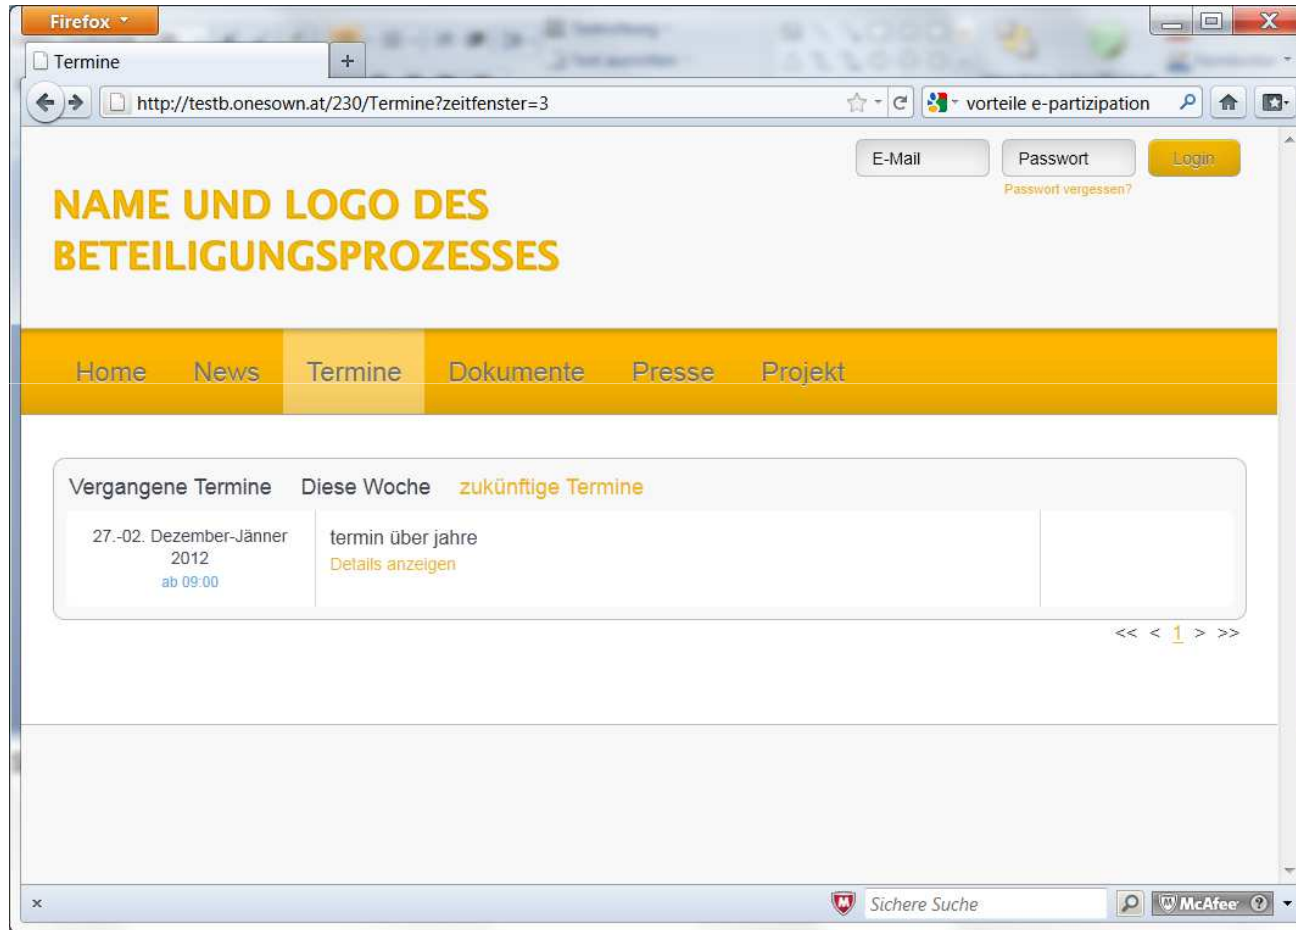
Firefox

Termine

+

http://testb.onesown.at/230/Termine?zeitfenster=3

vorteile e-partizipation

E-Mail

Passwort

Login

Passwort vergessen?

NAME UND LOGO DES BETEILIGUNGSPROZESSES

Home News Termine Dokumente Presse Projekt

Vergangene Termine Diese Woche zukünftige Termine

27.-02. Dezember-Jänner 2012
ab 09:00

termin über jahre
Details anzeigen

<< < 1 > >>

×

Sichere Suche

McAfee